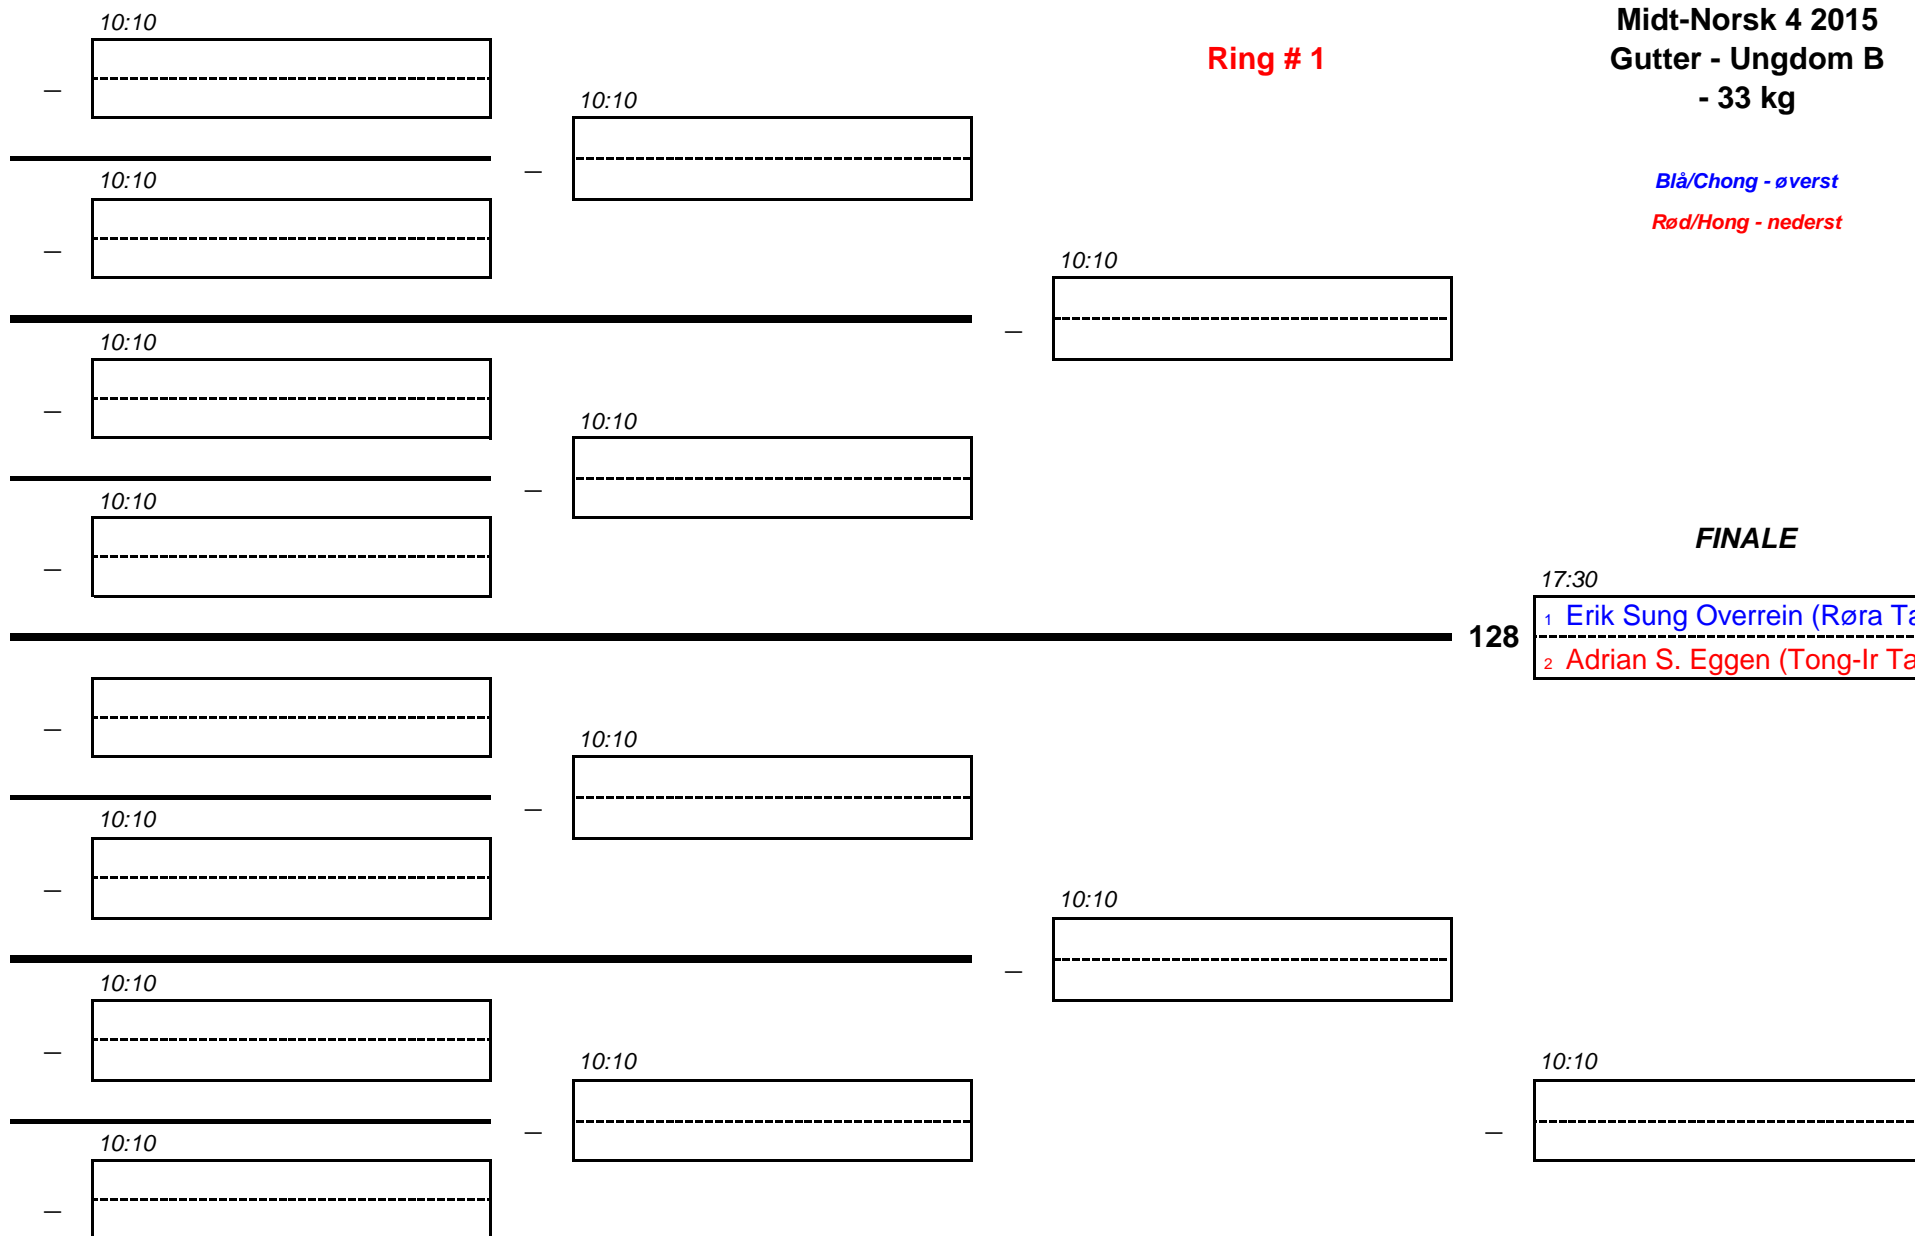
Midt-Norsk 4 2015
Gutter - Ungdom B
- 33 kg

Ring # 1

Blå/Chong - øverst

Rød/Hong - nederst

10:10
–
10:10
–
10:10
–
10:10
–
10:10
–
10:10
–
10:10
–
10:10
–
10:10
–
10:10
–
10:10
–
10:10
–
10:10
–
–
10:10
–

FINALE

17:30
128
1 Erik Sung Overrein (Røra Ta
2 Adrian S. Eggen (Tong-Ir Ta

10:10
–